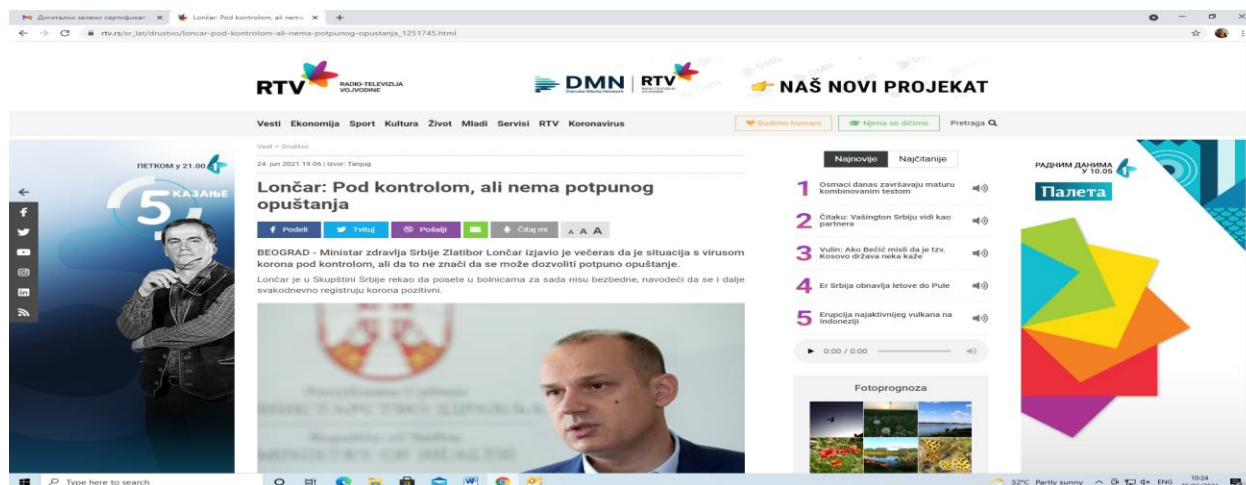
Дигитални зелени сертификат
Lončar: Pod kontrolom, ali nema
rtv.rs/sr_lat/drustvo/loncar-pod-kontrolom-ali-nema-potpunog-opustanja_1251745.html

RTV RADIO-TELEVIZIJA VOJVODINE
DMN Danube Media Network RTV
NAŠ NOVI PROJEKAT

Vesti Ekonomija Sport Kultura Život Mladi Servisi RTV Koronavirus
Budimo humani
Njima se dičimo
Pretraga

ПЕТКОМ у 21.00
5 КАЗАЊЕ

Vesti » Društvo
24. jun 2021. 19:06 | Izvor: Tanjug

Lončar: Pod kontrolom, ali nema potpunog opuštanja

Podeli Tvituj Pošalji Čitaj mi A A A

BEOGRAD - Ministar zdravlja Srbije Zlatibor Lončar izjavio je večeras da je situacija s virusom korona pod kontrolom, ali da to ne znači da se može dozvoliti potpuno opuštanje.

Lončar je u Skupštini Srbije rekao da posete u bolnicama za sada nisu bezbedne, navodeći da se i dalje svakodnevno registruju korona pozitivni.

Najnovije Najčitanije
1 Osmaci danas završavaju maturu kombinovanim testom
2 Čitaku: Vašington Srbiju vidi kao partnera
3 Vulin: Ako Bećić misli da je tzv. Kosovo država neka kaže
4 Er Srbija obnavlja letove do Pule
5 Erupcija najaktivnijeg vulkana na Indoneziji
0:00 / 0:00

Fotoprognoza

РАДНИМ ДАНИМА У 10.05
Палета

Type here to search
32°C Partly sunny ENG 10:24